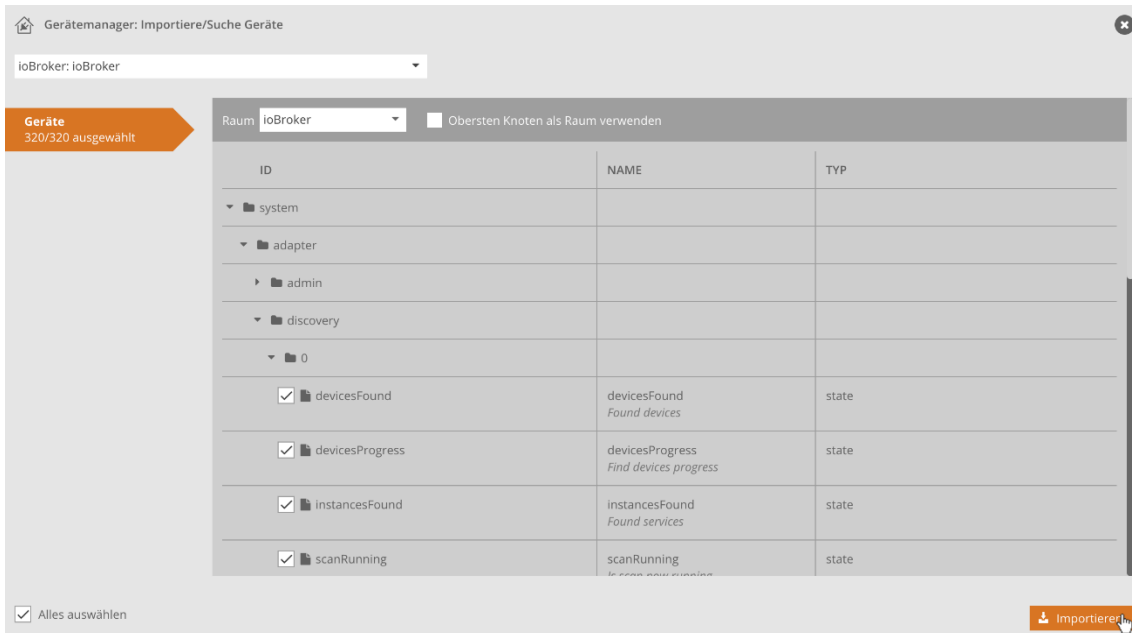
Gerätemanager: Importiere/Suche Geräte

ioBroker: ioBroker

Geräte
320/320 ausgewählt

Raum ioBroker

Obersten Knoten als Raum verwenden

| ID | NAME | TYP |
|---|---|---|
| system | | |
| adapter | | |
| admin | | |
| discovery | | |
| 0 | | |
| devicesFound | devicesFound *Found devices* | state |
| devicesProgress | devicesProgress *Find devices progress* | state |
| instancesFound | instancesFound *Found services* | state |
| scanRunning | scanRunning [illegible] | state |

Alles auswählen

Importieren